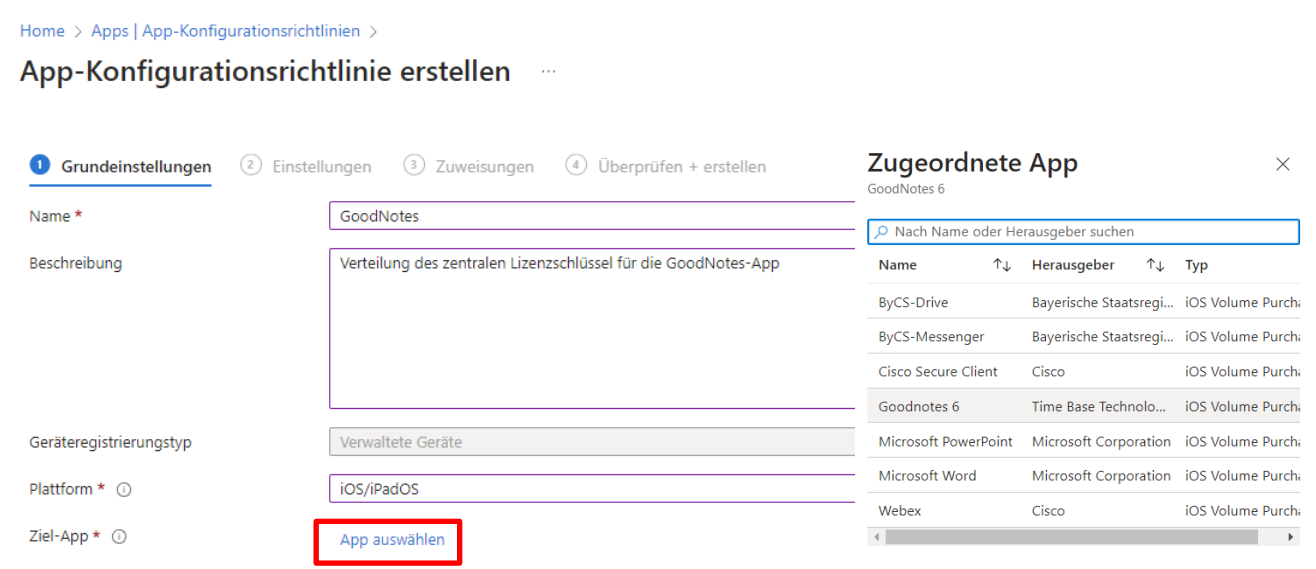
Home > Apps | App-Konfigurationsrichtlinien >

App-Konfigurationsrichtlinie erstellen ...

1 Grundeinstellungen 2 Einstellungen 3 Zuweisungen 4 Überprüfen + erstellen

Name * GoodNotes

Beschreibung Verteilung des zentralen Lizenzschlüssel für die GoodNotes-App

Geräteregistrierungstyp Verwaltete Geräte

Plattform * ⓘ iOS/iPadOS

Ziel-App * ⓘ App auswählen

Zugeordnete App
GoodNotes 6

Nach Name oder Herausgeber suchen

| Name ↑↓ | Herausgeber ↑↓ | Typ |
|---|---|---|
| ByCS-Drive | Bayerische Staatsregi... | iOS Volume Purcha |
| ByCS-Messenger | Bayerische Staatsregi... | iOS Volume Purcha |
| Cisco Secure Client | Cisco | iOS Volume Purcha |
| Goodnotes 6 | Time Base Technolo... | iOS Volume Purcha |
| Microsoft PowerPoint | Microsoft Corporation | iOS Volume Purcha |
| Microsoft Word | Microsoft Corporation | iOS Volume Purcha |
| Webex | Cisco | iOS Volume Purcha |